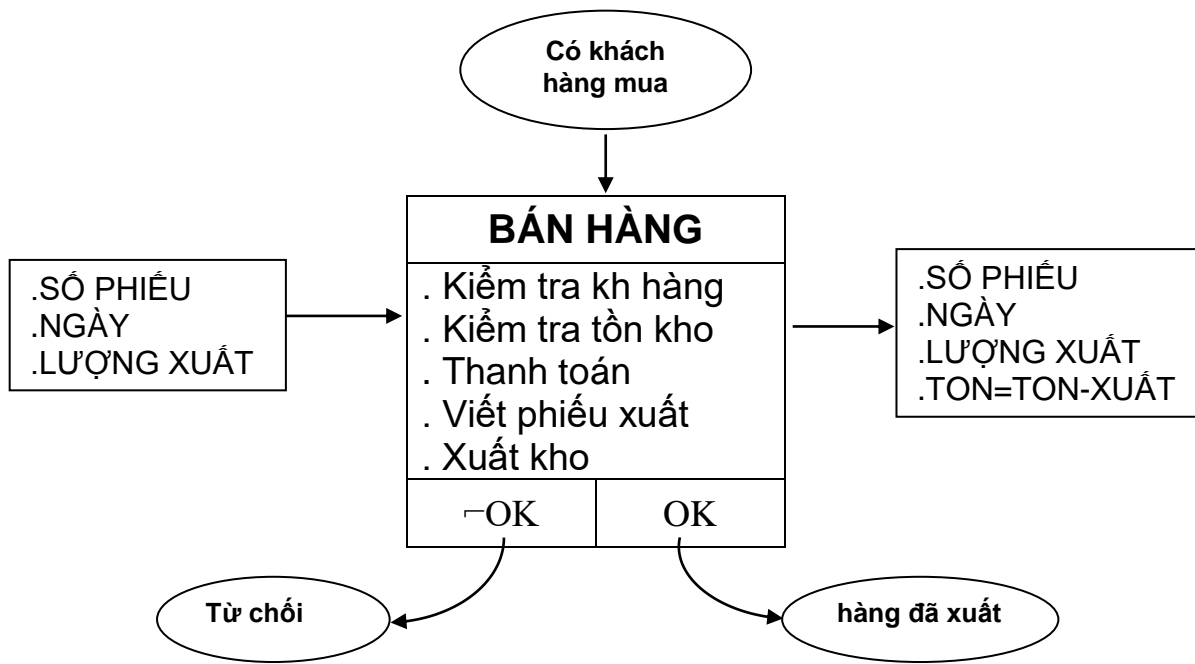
Có khách hàng mua

BÁN HÀNG

.SỐ PHIẾU
.NGÀY
.LƯỢNG XUẤT

. Kiểm tra kh hàng
. Kiểm tra tồn kho
. Thanh toán
. Viết phiếu xuất
. Xuất kho

.SỐ PHIẾU
.NGÀY
.LƯỢNG XUẤT
.TON=TON-XUẤT

$\neg$OK

OK

Từ chối

hàng đã xuất